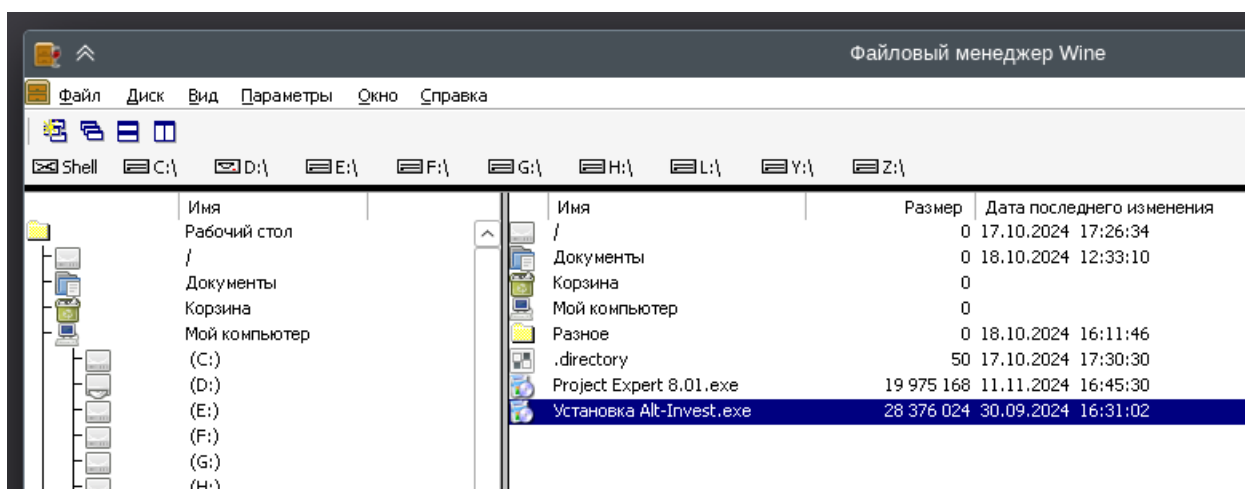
Файловый менеджер Wine

Файл Диск Вид Параметры Окно Справка

Shell C:\ D:\ E:\ F:\ G:\ H:\ L:\ Y:\ Z:\

Имя
Рабочий стол
/
Документы
Корзина
Мой компьютер
(C:)
(D:)
(E:)
(F:)
(G:)
(H:)

| Имя | Размер | Дата последнего изменения |
|---|---|---|
| / | 0 | 17.10.2024 17:26:34 |
| Документы | 0 | 18.10.2024 12:33:10 |
| Корзина | 0 | |
| Мой компьютер | 0 | |
| Разное | 0 | 18.10.2024 16:11:46 |
| .directory | 50 | 17.10.2024 17:30:30 |
| Project Expert 8.01.exe | 19 975 168 | 11.11.2024 16:45:30 |
| Установка Alt-Invest.exe | 28 376 024 | 30.09.2024 16:31:02 |